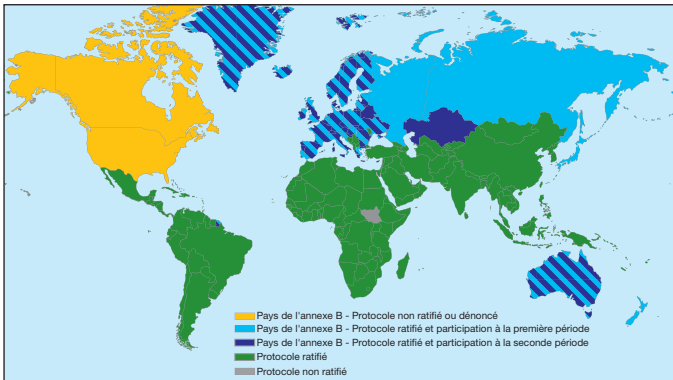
Pays de l'annexe B - Protocole non ratifié ou dénoncé
Pays de l'annexe B - Protocole ratifié et participation à la première période
Pays de l'annexe B - Protocole ratifié et participation à la seconde période
Protocole ratifié
Protocole non ratifié